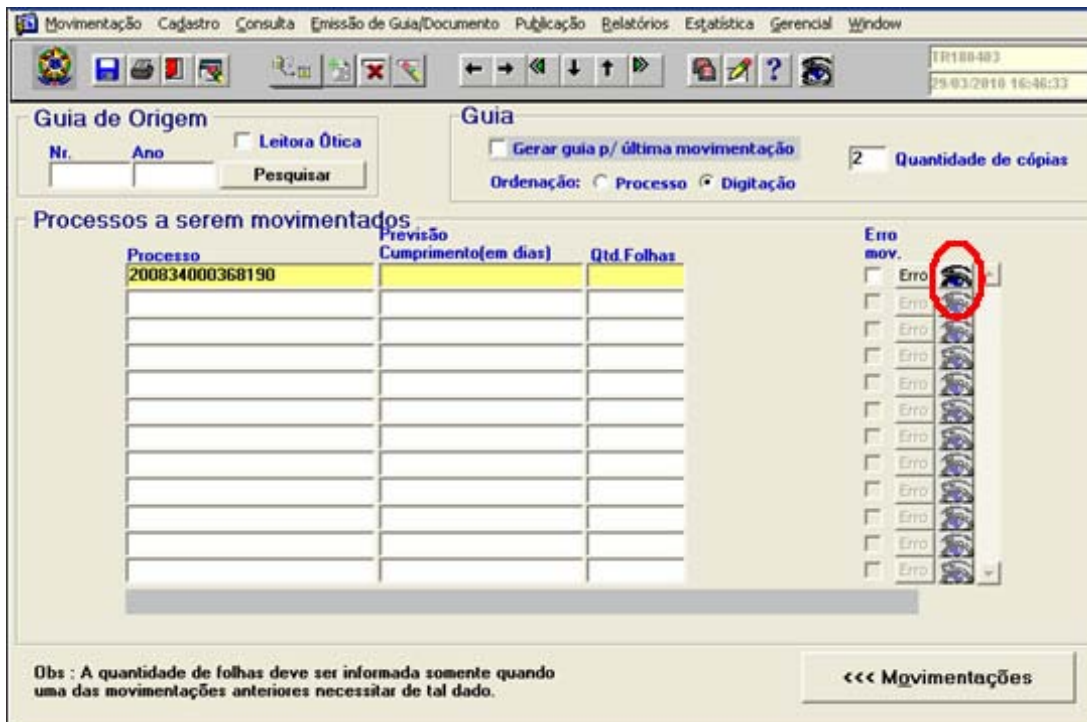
Movimentação Cadastro Consulta Emissão de Guia/Documento Publicação Relatórios Estatística Gerencial Window

TR180403
29/03/2010 16:46:33

Guia de Origem
Leitora Ótica
Nr. Ano
Pesquisar

Guia
Gerar guia p/ última movimentação
2 Quantidade de cópias
Ordenação: Processo Digitação

Processos a serem movimentados

| Processo | Previsão Cumprimento(em dias) | Qtd.Folhas | Erro mov. |
|---|---|---|---|
| 200834000368190 | | | Erro |
| | | | Erro |
| | | | Erro |
| | | | Erro |
| | | | Erro |
| | | | Erro |
| | | | Erro |
| | | | Erro |
| | | | Erro |
| | | | Erro |
| | | | Erro |
| | | | Erro |

Obs : A quantidade de folhas deve ser informada somente quando uma das movimentações anteriores necessitar de tal dado.

<<< Movimentações